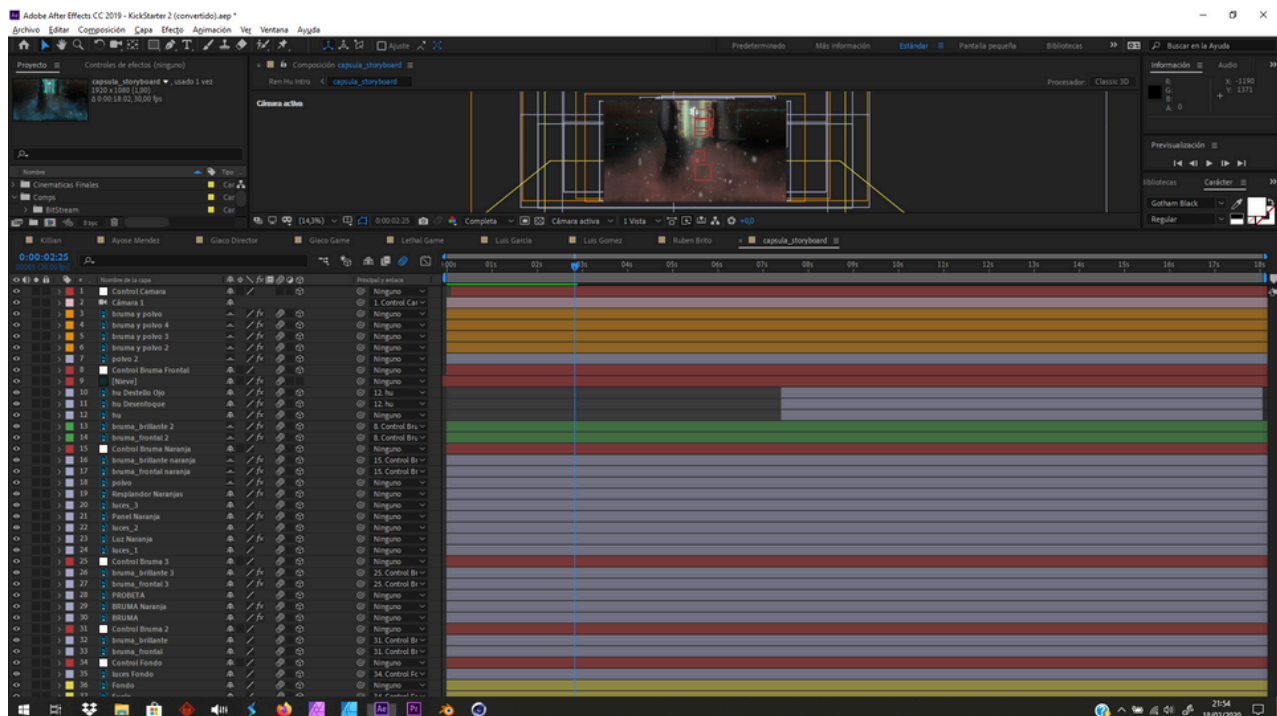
Adobe After Effects CC 2019 - KickStarter 2 (convertido).aep *

Archivo Editar Composición Capa Efecto Animación Ver Ventana Ayuda

Ajuste

Predeterminado Más información Estándar Pantalla pequeña Bibliotecas Buscar en la Ayuda

Proyecto Controles de efectos (ninguno)

capsula_storyboard, usado 1 vez
1920 x 1080 (1,00)
Δ 0:00:18:02, 30,00 fps

Composición capsula_storyboard

Ren Hu Intro capsula_storyboard

Cámara activa

Procesador: Classic 3D

Información Audio

R:
G:
B:
A: 0

X: -1190
Y: 1371

Previsualización

Bibliotecas Carácter

Gotham Black

Regular

Nombre Tipo
Cinematicas Finales Car
Comp Car
BitStream Car

8 bpc

(14,3%) 0:00:02:25 Completa Cámara activa 1 Vista +0,0

Killian Ayose Mendez Giaco Director Giaco Game Lethal Game Luis Garcia Luis Gomez Ruben Brito capsula_storyboard

0:00:02:25
00085 (30,00 fps)

Nombre de la capa Principal y enlace

:00s 01s 02s 03s 04s 05s 06s 07s 08s 09s 10s 11s 12s 13s 14s 15s 16s 17s 18s

| # | Nombre de la capa | Principal y enlace |
|---|---|---|
| 1 | Control Camara | Ninguno |
| 2 | Cámara 1 | 1. Control Car |
| 3 | bruma y polvo | Ninguno |
| 4 | bruma y polvo 4 | Ninguno |
| 5 | bruma y polvo 3 | Ninguno |
| 6 | bruma y polvo 2 | Ninguno |
| 7 | polvo 2 | Ninguno |
| 8 | Control Bruma Frontal | Ninguno |
| 9 | [Nieve] | Ninguno |
| 10 | hu Destello Ojo | 12. hu |
| 11 | hu Desenfoque | 12. hu |
| 12 | hu | Ninguno |
| 13 | bruma_brillante 2 | 8. Control Bru |
| 14 | bruma_frontal 2 | 8. Control Bru |
| 15 | Control Bruma Naranja | Ninguno |
| 16 | bruma_brillante naranja | 15. Control Br |
| 17 | bruma_frontal naranja | 15. Control Br |
| 18 | polvo | Ninguno |
| 19 | Resplandor Naranjas | Ninguno |
| 20 | luces_3 | Ninguno |
| 21 | Panel Naranja | Ninguno |
| 22 | luces_2 | Ninguno |
| 23 | Luz Naranja | Ninguno |
| 24 | luces_1 | Ninguno |
| 25 | Control Bruma 3 | Ninguno |
| 26 | bruma_brillante 3 | 25. Control Br |
| 27 | bruma_frontal 3 | 25. Control Br |
| 28 | PROBETA | Ninguno |
| 29 | BRUMA Naranja | Ninguno |
| 30 | BRUMA | Ninguno |
| 31 | Control Bruma 2 | Ninguno |
| 32 | bruma_brillante | 31. Control Br |
| 33 | bruma_frontal | 31. Control Br |
| 34 | Control Fondo | Ninguno |
| 35 | luces Fondo | 34. Control Fo |
| 36 | Fondo | Ninguno |

21:54
18/02/2020